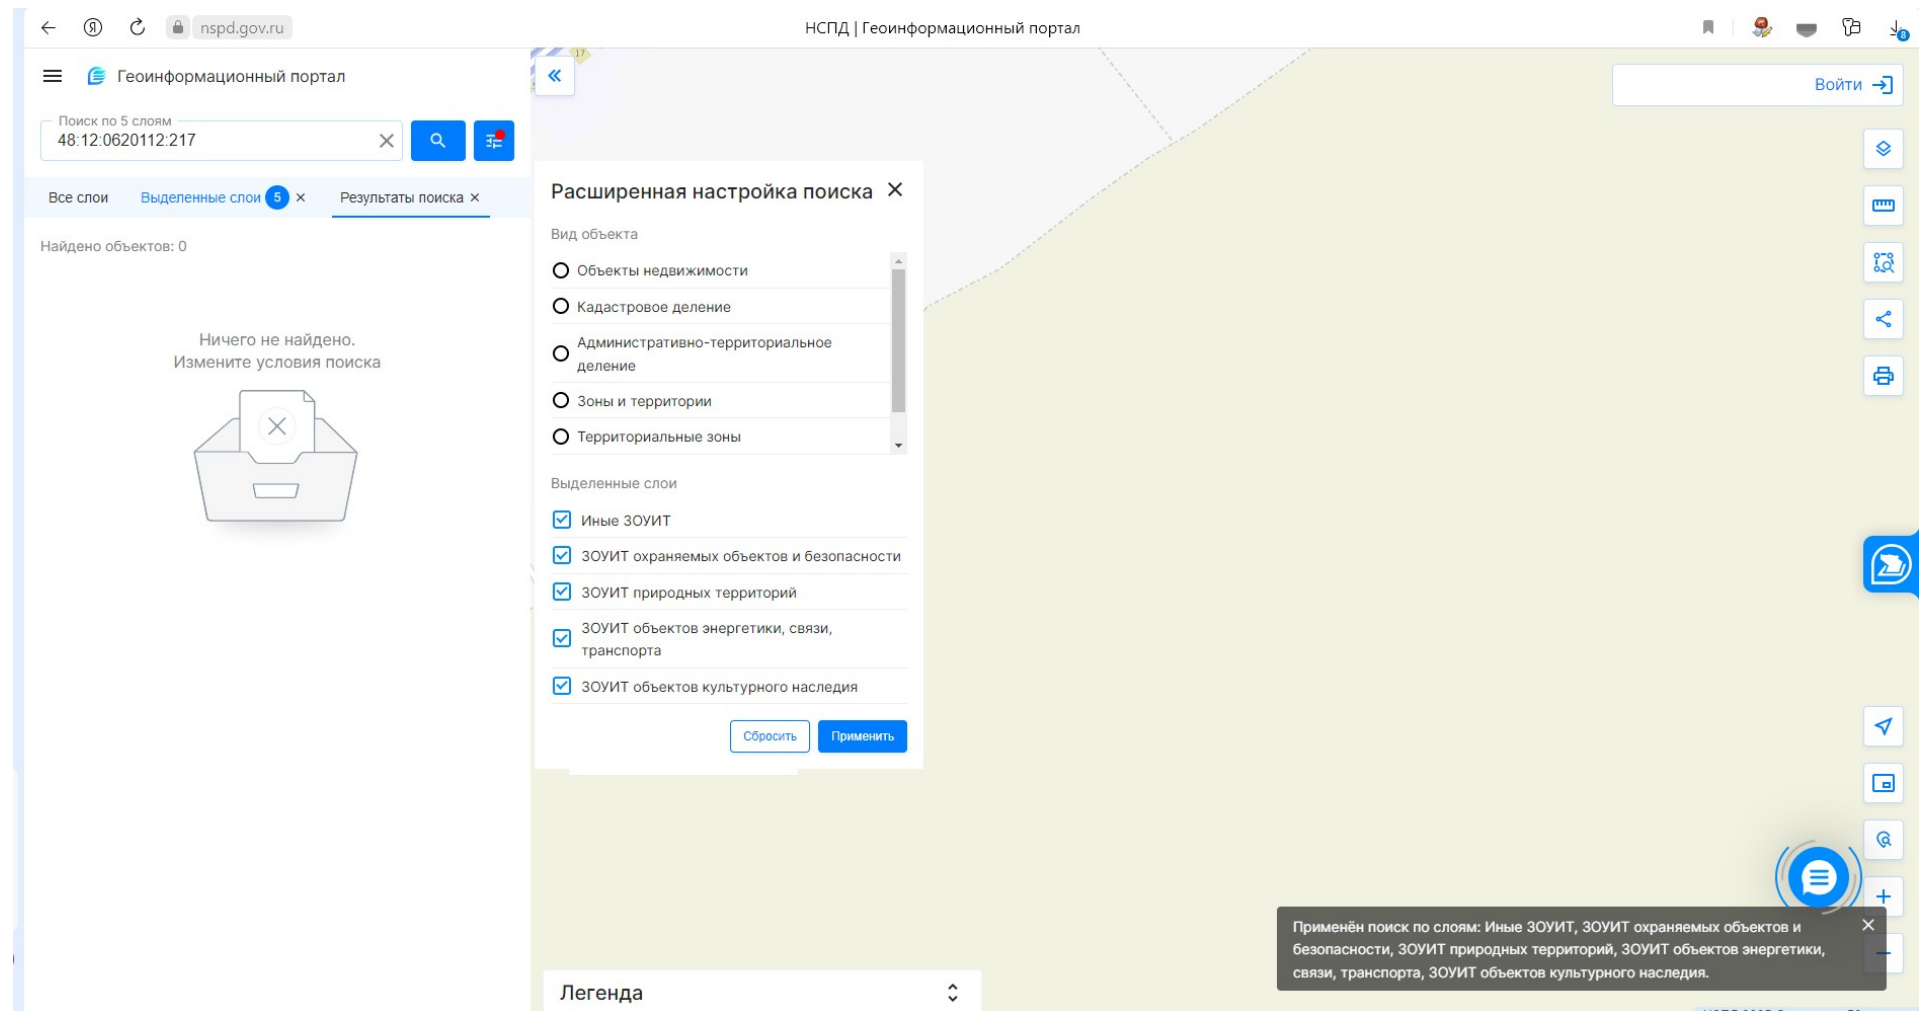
nspd.gov.ru

НСПД | Геоинформационный портал

Геоинформационный портал

Поиск по 5 слоям
48:12:0620112:217

Войти

Все слои Выделенные слои 5 × Результаты поиска ×

Найдено объектов: 0

Ничего не найдено.
Измените условия поиска

Расширенная настройка поиска

Вид объекта

Объекты недвижимости
Кадастровое деление
Административно-территориальное деление
Зоны и территории
Территориальные зоны

Выделенные слои

Иные ЗОУИТ
ЗОУИТ охраняемых объектов и безопасности
ЗОУИТ природных территорий
ЗОУИТ объектов энергетики, связи, транспорта
ЗОУИТ объектов культурного наследия

Сбросить Применить

Применён поиск по слоям: Иные ЗОУИТ, ЗОУИТ охраняемых объектов и безопасности, ЗОУИТ природных территорий, ЗОУИТ объектов энергетики, связи, транспорта, ЗОУИТ объектов культурного наследия.

Легенда